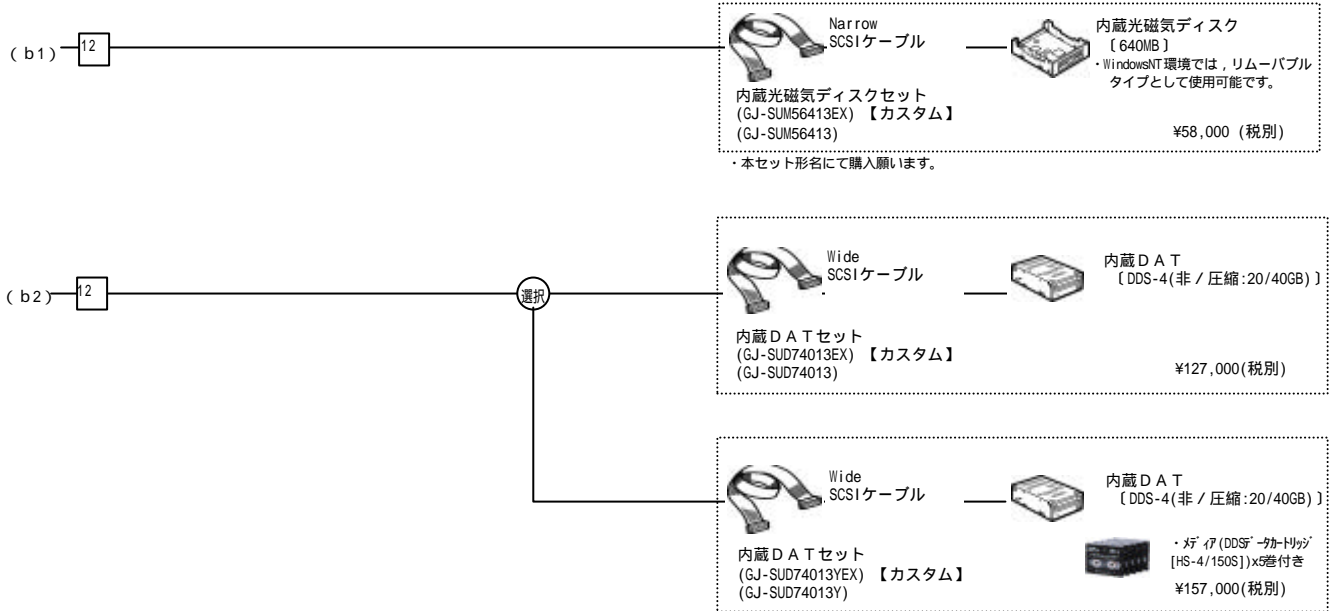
(b1) 12

Narrow SCSIケーブル

内蔵光磁気ディスク
〔640MB〕
・WindowsNT環境では，リムーバブルタイプとして使用可能です。

内蔵光磁気ディスクセット
(GJ-SUM56413EX) 【カスタム】
(GJ-SUM56413)

¥58,000 (税別)

・本セット形名にて購入願います。

(b2) 12

選択

Wide SCSIケーブル

内蔵ＤＡＴ
〔DDS-4(非/圧縮:20/40GB)〕

内蔵ＤＡＴセット
(GJ-SUD74013EX) 【カスタム】
(GJ-SUD74013)

¥127,000(税別)

Wide SCSIケーブル

内蔵ＤＡＴ
〔DDS-4(非/圧縮:20/40GB)〕

・ﾒﾃﾞｨｱ(DDSﾃﾞｰﾀｶｰﾄﾘｯｼﾞ[HS-4/150S])x5巻付き

内蔵ＤＡＴセット
(GJ-SUD74013YEX) 【カスタム】
(GJ-SUD74013Y)

¥157,000(税別)